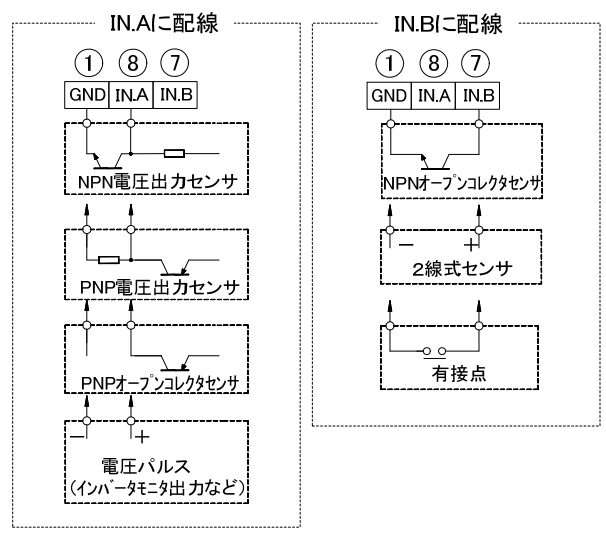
IN.Aに配線

①
⑧
⑦

| GND | IN.A | IN.B |
|---|---|---|

NPN電圧出力センサ

PNP電圧出力センサ

PNPオープンコレクタセンサ

−
+

電圧パルス
(インバータモニタ出力など)

IN.Bに配線

①
⑧
⑦

| GND | IN.A | IN.B |
|---|---|---|

NPNオープンコレクタセンサ

−
+

2線式センサ

有接点